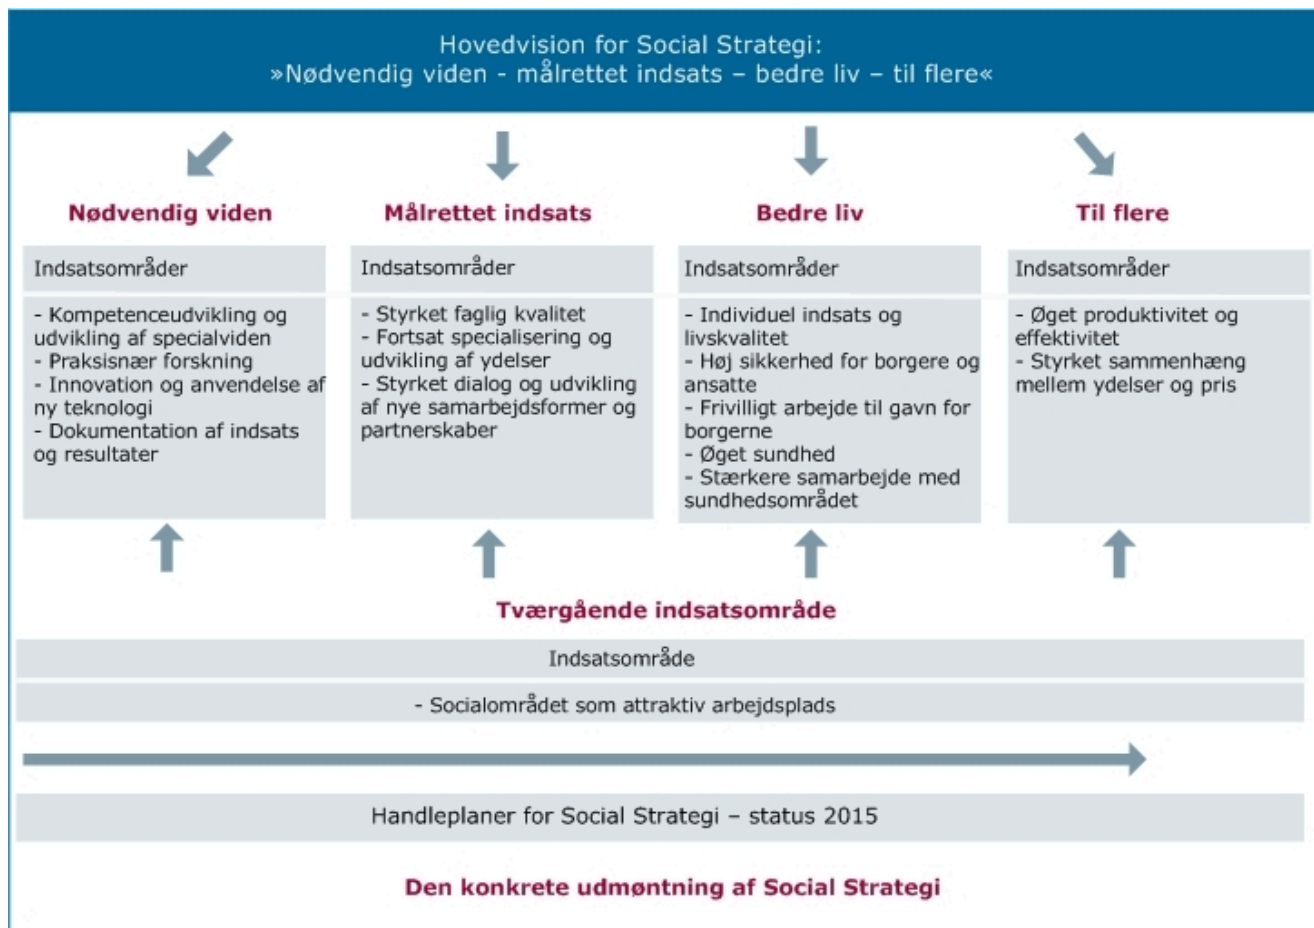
Hovedvision for Social Strategi:
»Nødvendig viden - målrettet indsats – bedre liv – til flere«

Nødvendig viden

Indsatsområder

- Kompetenceudvikling og udvikling af specialviden
- Praksisnær forskning
- Innovation og anvendelse af ny teknologi
- Dokumentation af indsats og resultater

Målrettet indsats

Indsatsområder

- Styrket faglig kvalitet
- Fortsat specialisering og udvikling af ydelser
- Styrket dialog og udvikling af nye samarbejdsformer og partnerskaber

Bedre liv

Indsatsområder

- Individuel indsats og livskvalitet
- Høj sikkerhed for borgere og ansatte
- Frivilligt arbejde til gavn for borgerne
- Øget sundhed
- Stærkere samarbejde med sundhedsområdet

Til flere

Indsatsområder

- Øget produktivitet og effektivitet
- Styrket sammenhæng mellem ydelser og pris

Tværgående indsatsområde

Indsatsområde

- Socialområdet som attraktiv arbejdsplads

Handleplaner for Social Strategi – status 2015

Den konkrete udmøntning af Social Strategi